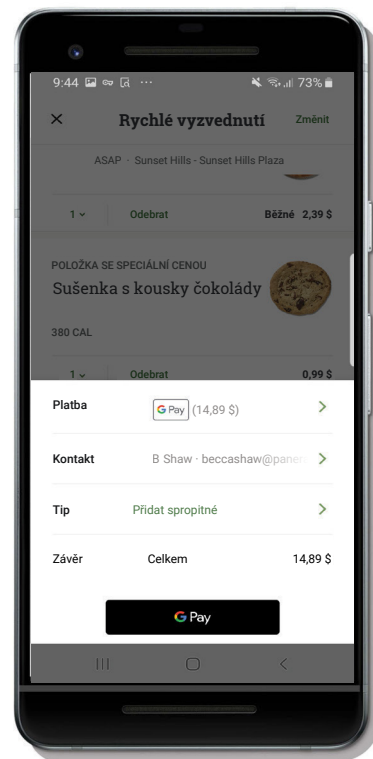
9:44 73%

× Rychlé vyzvednutí Změnit

ASAP · Sunset Hills - Sunset Hills Plaza

1 ⌄ Odebrat Běžné 2,39 $

POLOŽKA SE SPECIÁLNÍ CENOU

Sušenka s kousky čokolády

380 CAL

1 ⌄ Odebrat 0,99 $

Platba G Pay (14,89 $) >

Kontakt B Shaw · beccashaw@paner >

Tip Přidat spropitné >

Závěr Celkem 14,89 $

G Pay